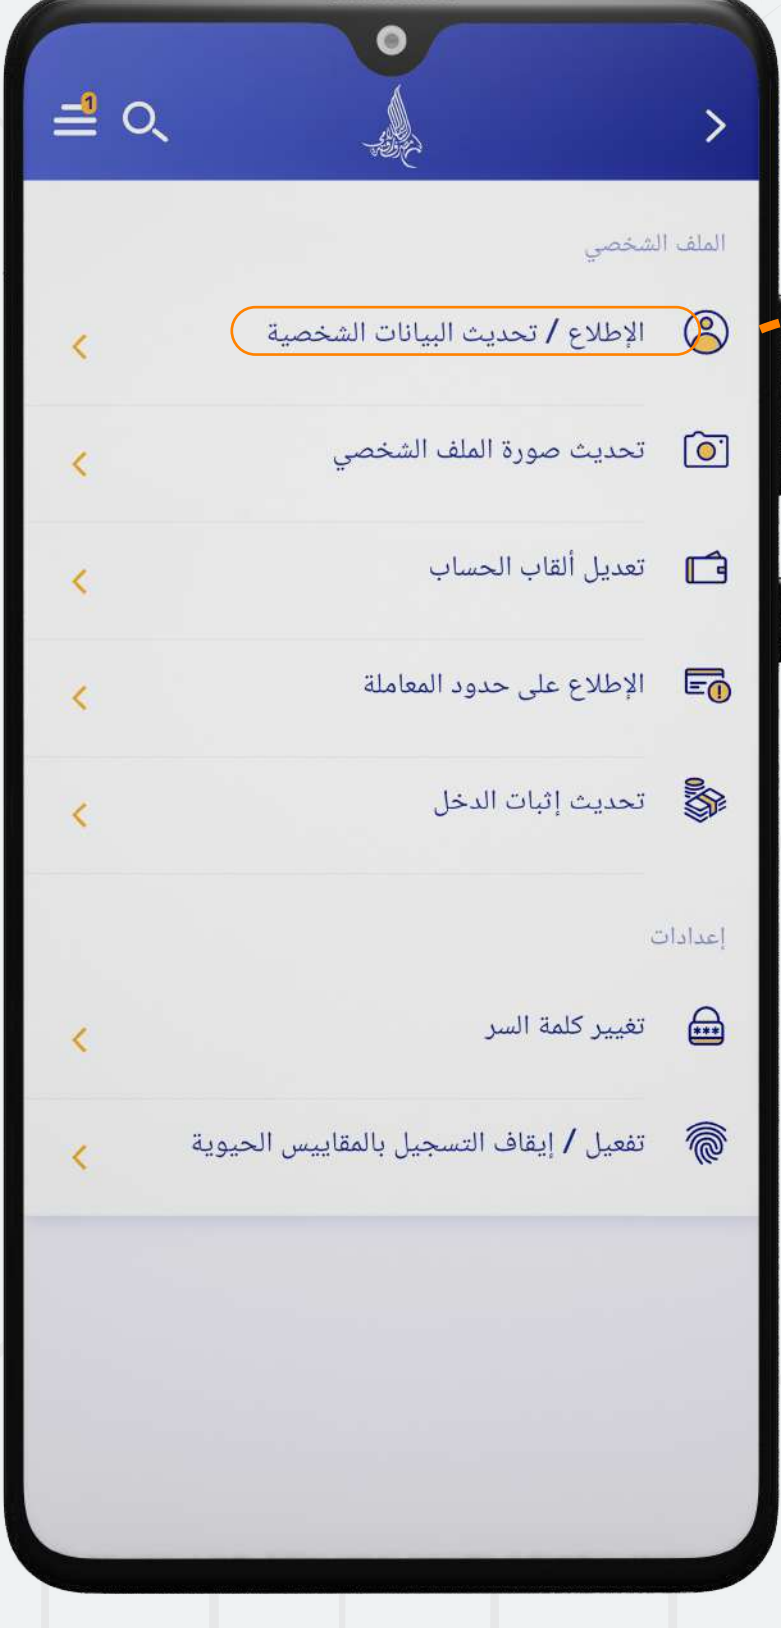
1

الملف الشخصي

الإطلاع / تحديث البيانات الشخصية

تحديث صورة الملف الشخصي

تعديل ألقاب الحساب

الإطلاع على حدود المعاملة

تحديث إثبات الدخل

إعدادات

تغيير كلمة السر

تفعيل / إيقاف التسجيل بالمقاييس الحيوية